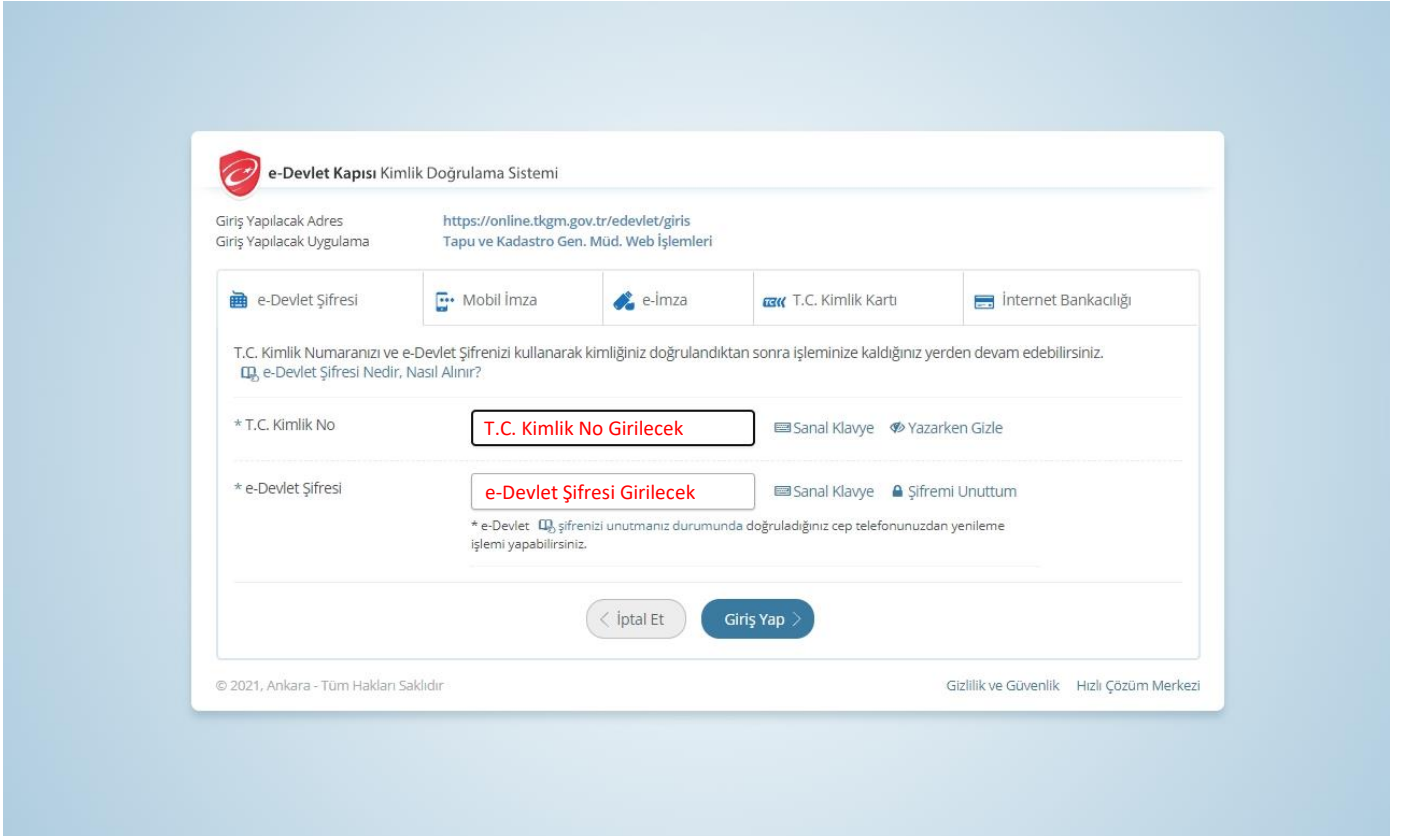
e-Devlet Kapısı Kimlik Doğrulama Sistemi

Giriş Yapılacak Adres https://online.tkgm.gov.tr/edevlet/giris
Giriş Yapılacak Uygulama Tapu ve Kadastro Gen. Müd. Web İşlemleri

e-Devlet Şifresi | Mobil İmza | e-İmza | T.C. Kimlik Kartı | İnternet Bankacılığı

T.C. Kimlik Numaranızı ve e-Devlet Şifrenizi kullanarak kimliğiniz doğrulandıktan sonra işleminize kaldığınız yerden devam edebilirsiniz.
e-Devlet Şifresi Nedir, Nasıl Alınır?

* T.C. Kimlik No T.C. Kimlik No Girilecek Sanal Klavye Yazarken Gizle

* e-Devlet Şifresi e-Devlet Şifresi Girilecek Sanal Klavye Şifremi Unuttum

* e-Devlet şifrenizi unutmanız durumunda doğruladığınız cep telefonunuzdan yenileme işlemi yapabilirsiniz.

İptal Et Giriş Yap

© 2021, Ankara - Tüm Hakları Saklıdır Gizlilik ve Güvenlik Hızlı Çözüm Merkezi